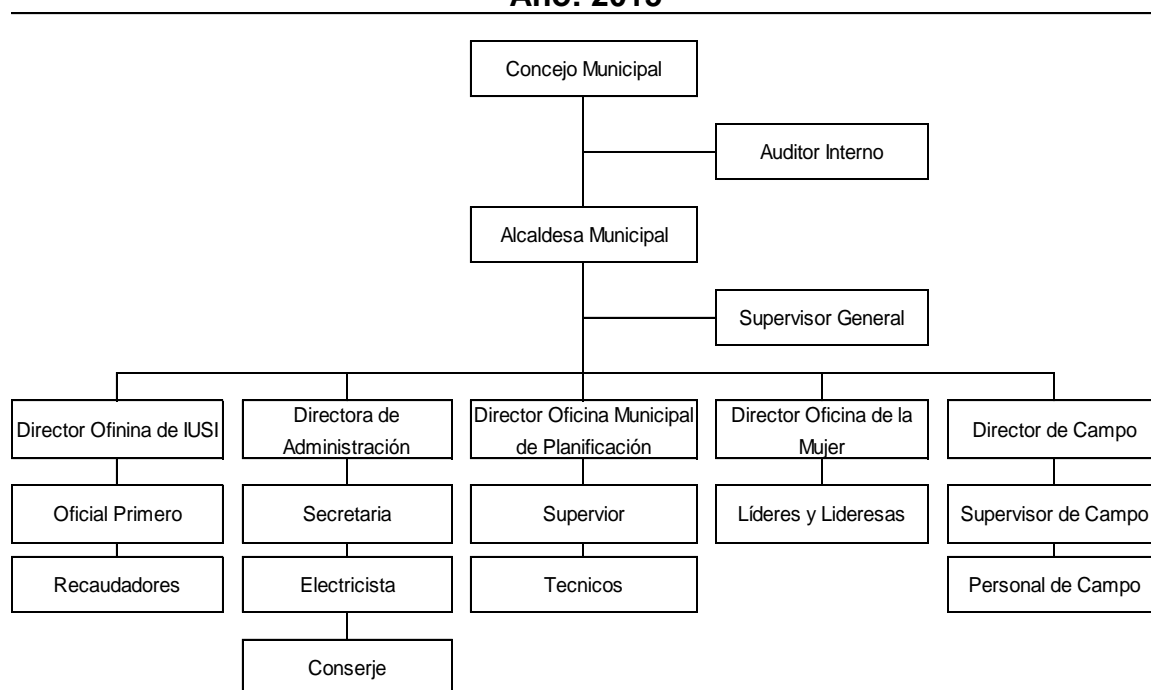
Año: 2013

Concejo Municipal

Auditor Interno

Alcaldesa Municipal

Supervisor General

Director Ofinina de IUSI

Oficial Primero

Recaudadores

Directora de Administración

Secretaria

Electricista

Conserje

Director Oficina Municipal de Planificación

Supervior

Tecnicos

Director Oficina de la Mujer

Líderes y Lideresas

Director de Campo

Supervisor de Campo

Personal de Campo